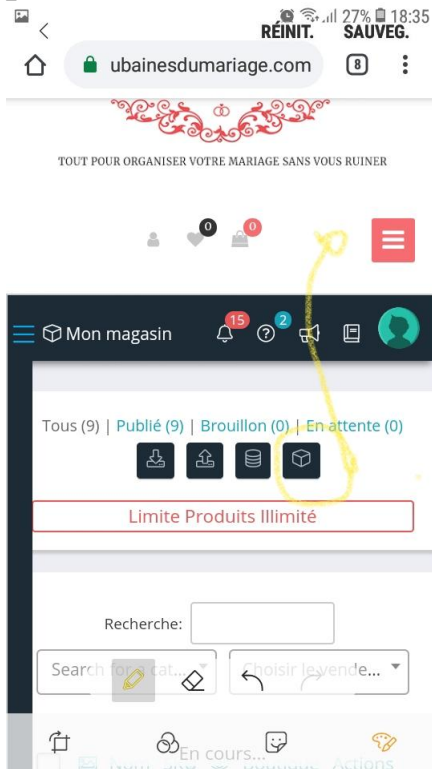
27% 18:35
RÉINIT. SAUVEG.
ubainesdumariage.com
8

TOUT POUR ORGANISER VOTRE MARIAGE SANS VOUS RUINER

0 0

Mon magasin 15 2

Tous (9) | Publié (9) | Brouillon (0) | En attente (0)

Limite Produits Illimité

Recherche:

Search for a cat... Choisir le vende...

En cours...